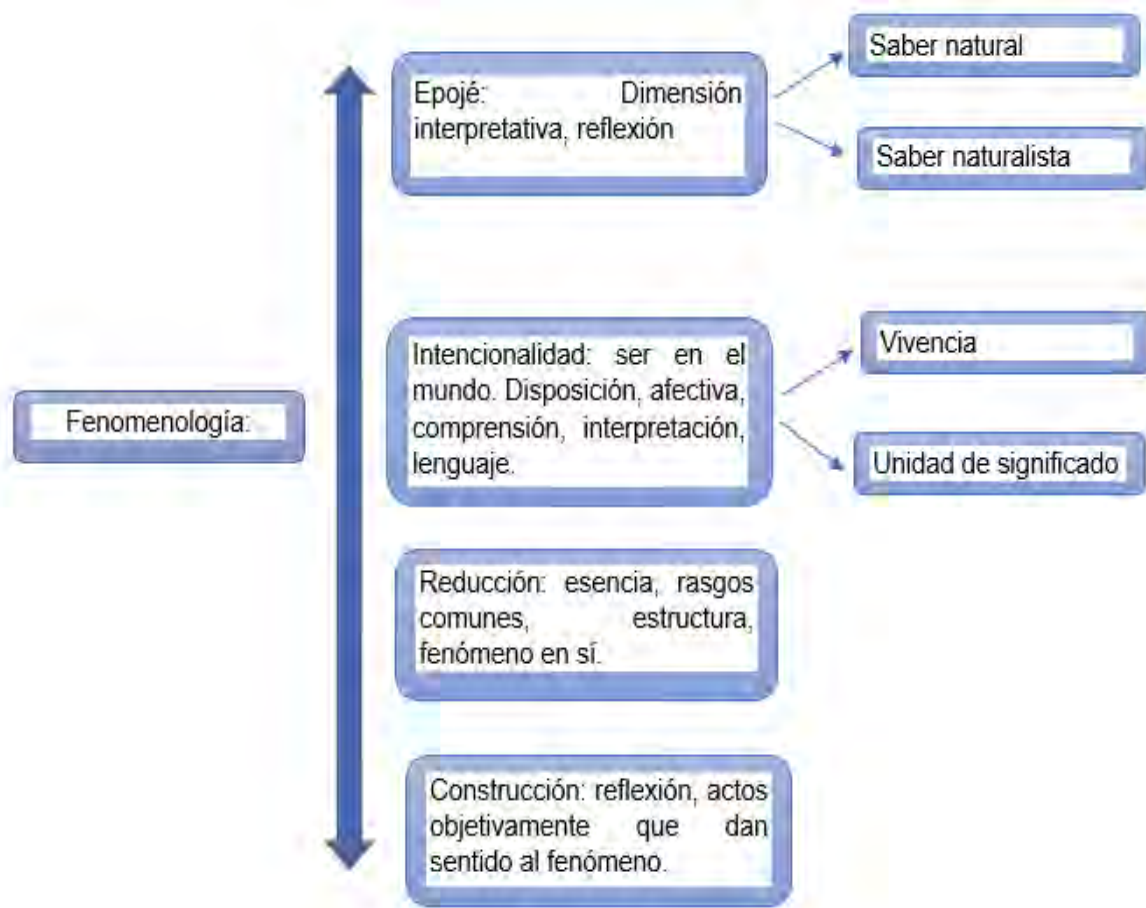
Fenomenología:

Epojé: Dimensión interpretativa, reflexión

Saber natural

Saber naturalista

Intencionalidad: ser en el mundo. Disposición, afectiva, comprensión, interpretación, lenguaje.

Vivencia

Unidad de significado

Reducción: esencia, rasgos comunes, estructura, fenómeno en sí.

Construcción: reflexión, actos objetivamente que dan sentido al fenómeno.